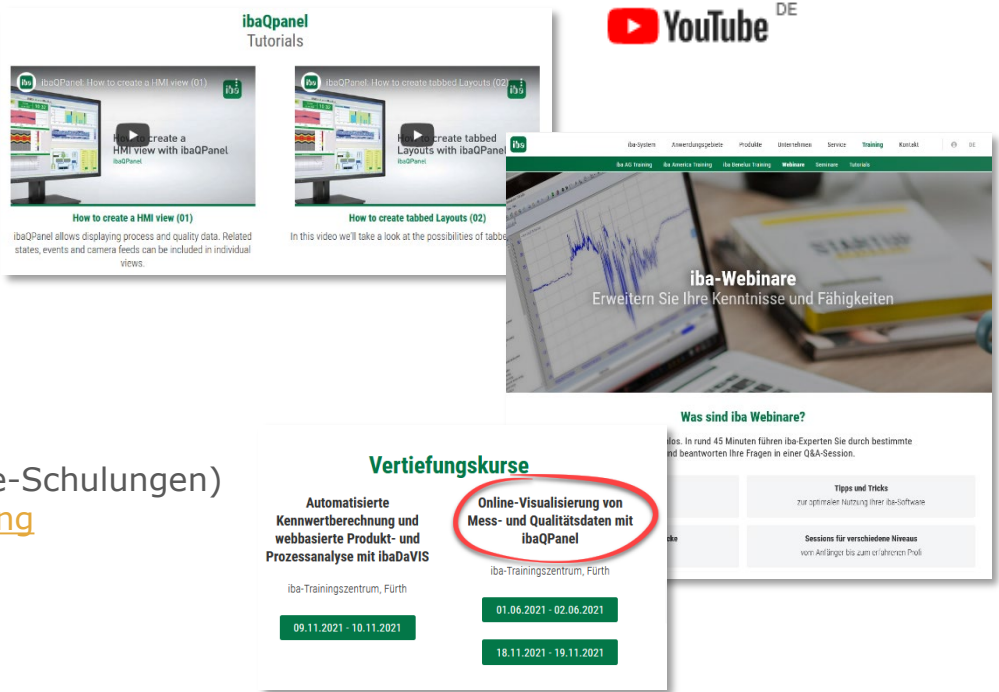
ibaQpanel
Tutorials

iba ibaQPanel: How to create a HMI view (01)

How to create a HMI view with ibaQPanel
ibaQPanel

How to create a HMI view (01)

ibaQPanel allows displaying process and quality data. Related states, events and camera feeds can be included in individual views.

iba ibaQPanel: How to create tabbed Layouts (02)

How to create tabbed Layouts with ibaQPanel
ibaQPanel

How to create tabbed Layouts (02)

In this video we'll take a look at the possibilities of tabbe

YouTube DE

iba

iba-System Anwendungsgebiete Produkte Unternehmen Service Training Kontakt DE

iba AG training iba America Training iba Benelux Training Webinare Seminare Tutorials

iba-Webinare
Erweitern Sie Ihre Kenntnisse und Fähigkeiten

Was sind iba Webinare?

los. In rund 45 Minuten führen iba-Experten Sie durch bestimmte nd beantworten Ihre Fragen in einer Q&A-Session.

Tipps und Tricks
zur optimalen Nutzung Ihrer iba-Software

cke

Sessions für verschiedene Niveaus
vom Anfänger bis zum erfahrenen Profi

e-Schulungen)
ng

Vertiefungskurse

Automatisierte Kennwertberechnung und webbasierte Produkt- und Prozessanalyse mit ibaDaVIS

iba-Trainingszentrum, Fürth

09.11.2021 - 10.11.2021

Online-Visualisierung von Mess- und Qualitätsdaten mit ibaQPanel

iba-Trainingszentrum, Fürth

01.06.2021 - 02.06.2021

18.11.2021 - 19.11.2021